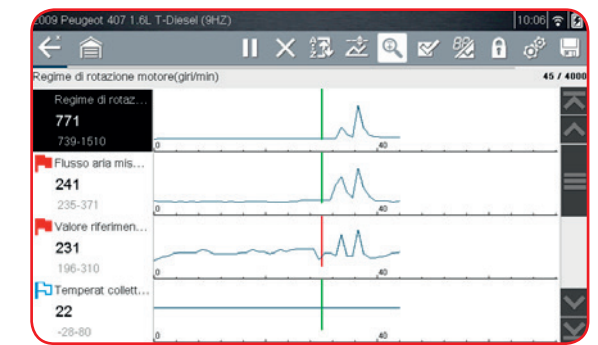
2009 Peugeot 407 1.6L T-Diesel (9HZ)

10:06

Regime di rotazione motore(giri/min)

45 / 4000

Regime di rotaz...
771
739-1510

0
40

Flusso aria mis...
241
235-371

0
40

Valore riferimen...
231
196-310

0
40

Temperat collett...
22
-28-80

0
40